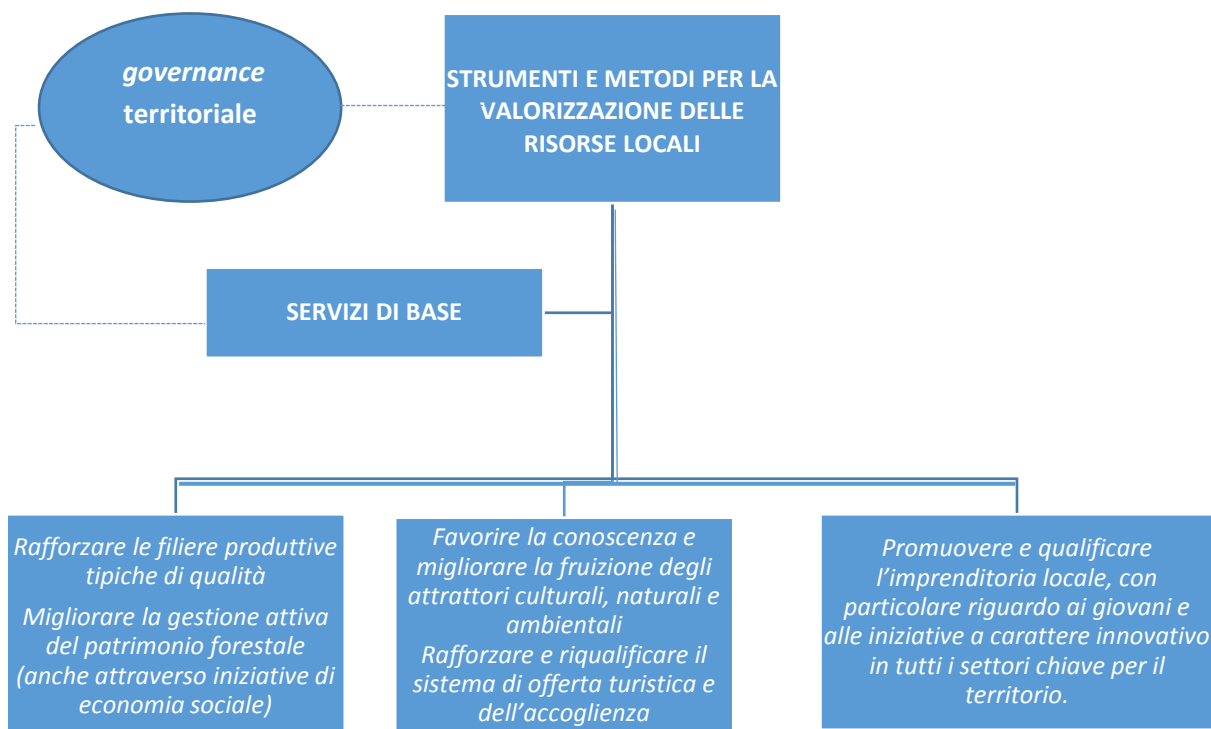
*governance* territoriale

STRUMENTI E METODI PER LA VALORIZZAZIONE DELLE RISORSE LOCALI

SERVIZI DI BASE

*Rafforzare le filiere produttive tipiche di qualità*

*Migliorare la gestione attiva del patrimonio forestale (anche attraverso iniziative di economia sociale)*

*Favorire la conoscenza e migliorare la fruizione degli attrattori culturali, naturali e ambientali*

*Rafforzare e riqualificare il sistema di offerta turistica e dell'accoglienza*

*Promuovere e qualificare l'imprenditoria locale, con particolare riguardo ai giovani e alle iniziative a carattere innovativo in tutti i settori chiave per il territorio.*